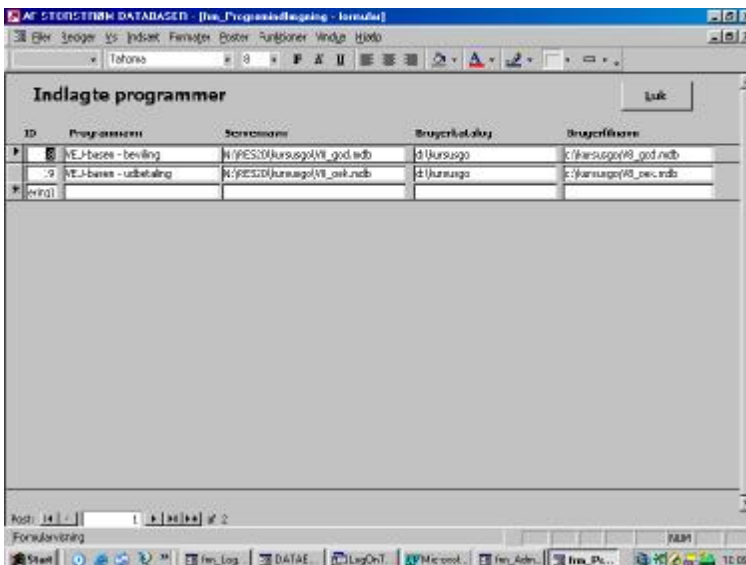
AF STORSTRØM DATABASEN - [frm_Programindlægning - formular]

Filer Redigér Vis Indsæt Formater Poster Funktioner Vindue Hjælp

Tahoma 8 F K U

Indlagte programmer

Luk

| ID | Programnavn | Servernavn | Brugerkatalog | Brugerfilnavn |
|---|---|---|---|---|
| 8 | VEJ-basen - bevilling | N:\RES20\kursusgo\VB_god.mdb | d:\kursusgo | c:\kursusgo\VB_god.mdb |
| 9 | VEJ-basen - udbetaling | N:\RES20\kursusgo\VB_oek.mdb | d:\kursusgo | c:\kursusgo\VB_oek.mdb |
| (vring) | | | | |

Post: 1 af 2

Formularvisning

NUM

Start | frm_Log | DATAE... | LogOnT... | Microsof... | frm_Adm... | frm_Pr... | 10:0